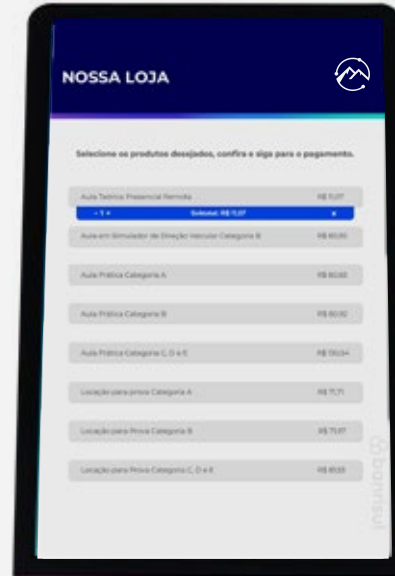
NOSSA LOJA

Selecione os produtos desejados, confira e siga para o pagamento.

Aula Teórica Presencial Remota R$ 11,07

- 1 + Subtotal: R$ 11,07 x

Aula em Simulador de Direção Veicular Categoria B R$ 80,00

Aula Prática Categoria A R$ 80,80

Aula Prática Categoria B R$ 80,92

Aula Prática Categoria C, D e E R$ 130,94

Locação para prova Categoria A R$ 71,71

Locação para Prova Categoria B R$ 71,97

Locação para Prova Categoria C, D e E R$ 81,33

bonusu